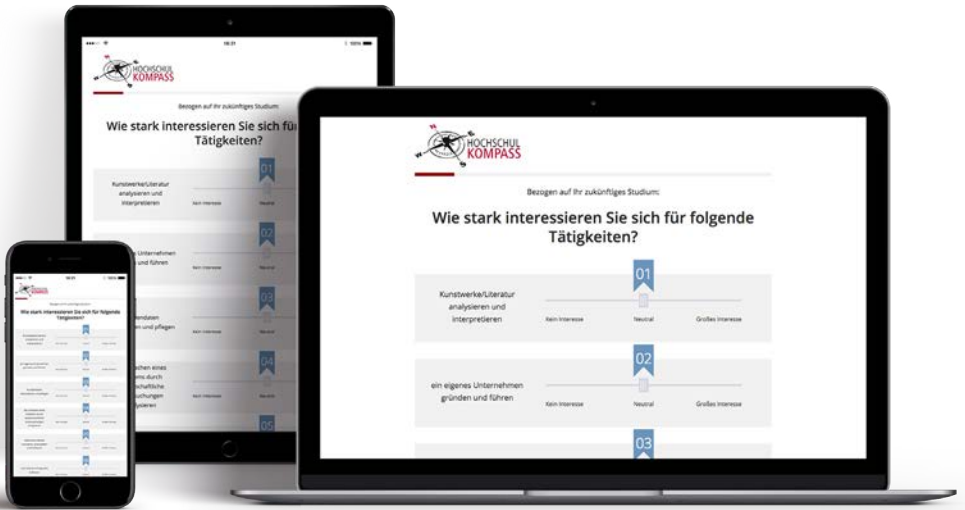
HOCHSCHUL KOMPASS

Bezogen auf Ihr zukünftiges Studium:

Wie stark interessieren Sie sich für folgende Tätigkeiten?

01

Kunstwerke/Literatur analysieren und interpretieren

Kein Interesse

Neutral

Großes Interesse

02

ein eigenes Unternehmen gründen und führen

Kein Interesse

Neutral

Großes Interesse

03

HOCHSCHUL KOMPASS

Bezogen auf Ihr zukünftiges Studium:

Wie stark interessieren Sie sich für Tätigkeiten?

01

Kunstwerke/Literatur analysieren und interpretieren

Kein Interesse

Neutral

02

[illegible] Unternehmen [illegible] und führen

Kein Interesse

Neutral

03

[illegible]ndaten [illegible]n und pflegen

Kein Interesse

04

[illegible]chen eines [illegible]ens durch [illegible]chaftliche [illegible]uchungen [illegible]ysieren

Kein Interesse

05